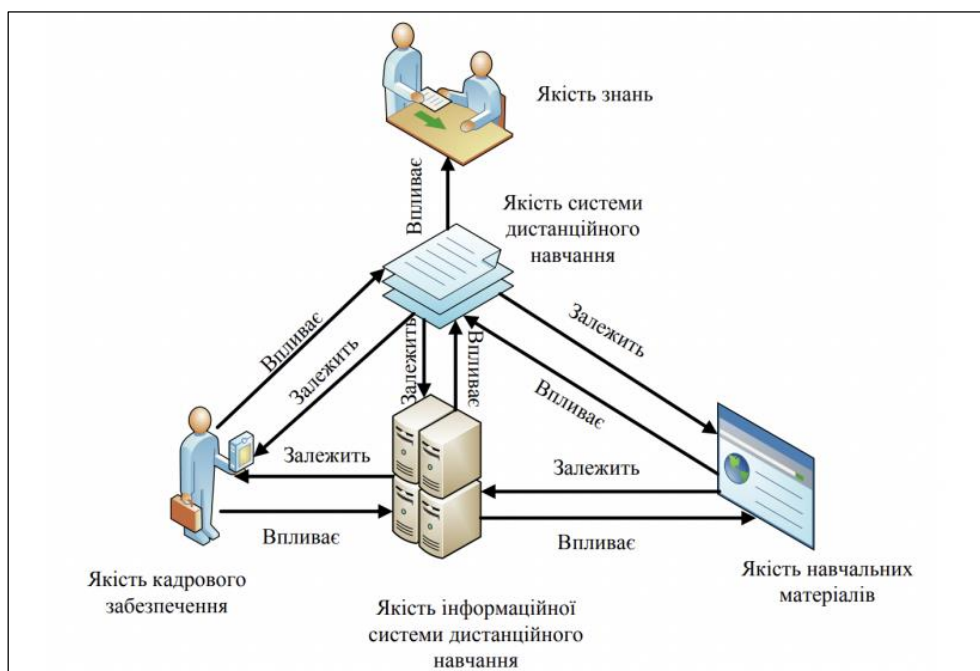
Якість знань

Впливає

Якість системи дистанційного навчання

Впливає

Залежить

Залежить

Впливає

Залежить

Впливає

Залежить

Залежить

Впливає

Впливає

Якість кадрового забезпечення

Якість інформаційної системи дистанційного навчання

Якість навчальних матеріалів